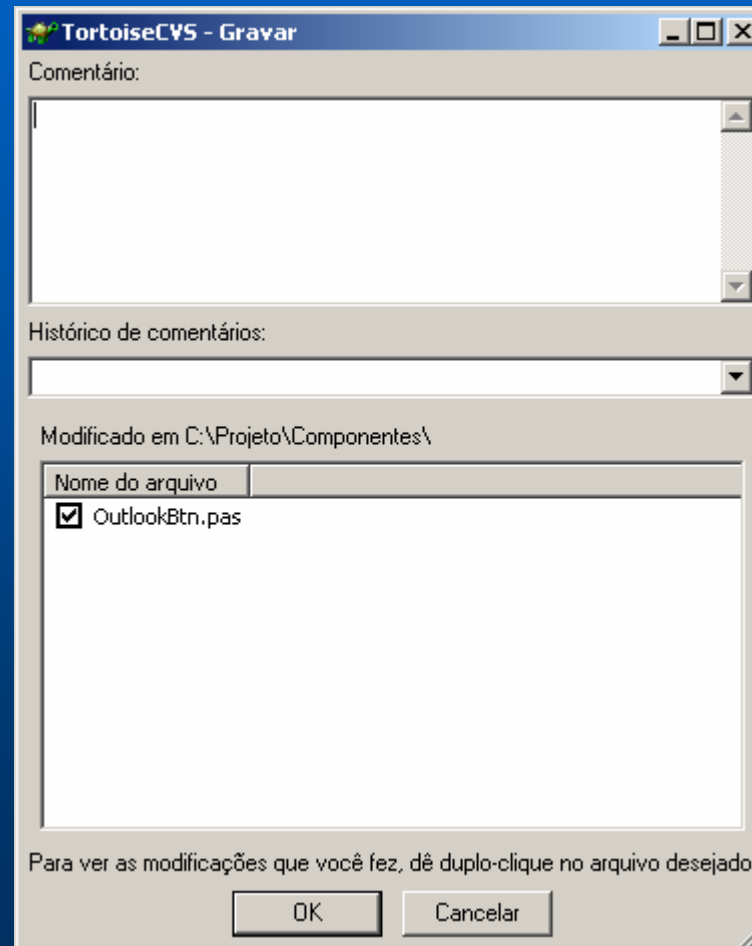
TortoiseCVS - Gravar

Comentário:

Histórico de comentários:

Modificado em C:\Projeto\Componentes\

| Nome do arquivo |
|---|
| ☑ OutlookBtn.pas |

Para ver as modificações que você fez, dê duplo-clique no arquivo desejado

OK Cancelar